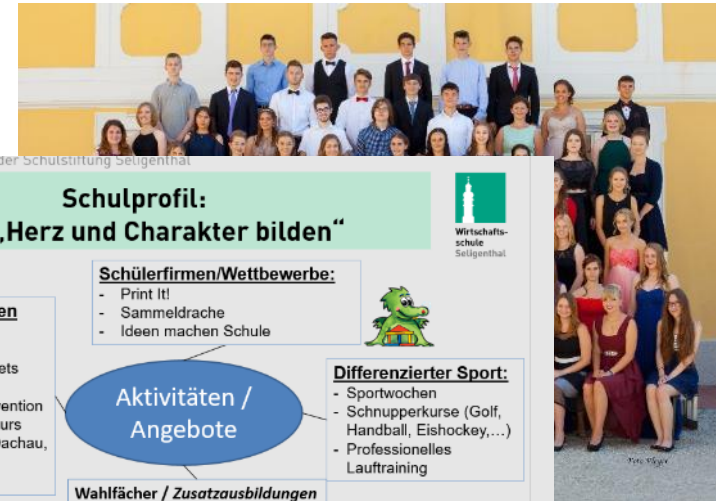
der Schulstiftung Seligenthal

Schulprofil:
„Herz und Charakter bilden“

Wirtschaftsschule Seligenthal

Schülerfirmen/Wettbewerbe:
- Print It!
- Sammeldrache
- Ideen machen Schule

en

ets

vention
urs
achau,

Aktivitäten / Angebote

Differenzierter Sport:
- Sportwochen
- Schnupperkurse (Golf, Handball, Eishockey,…)
- Professionelles Lauftraining

Wahlfächer / Zusatzausbildungen